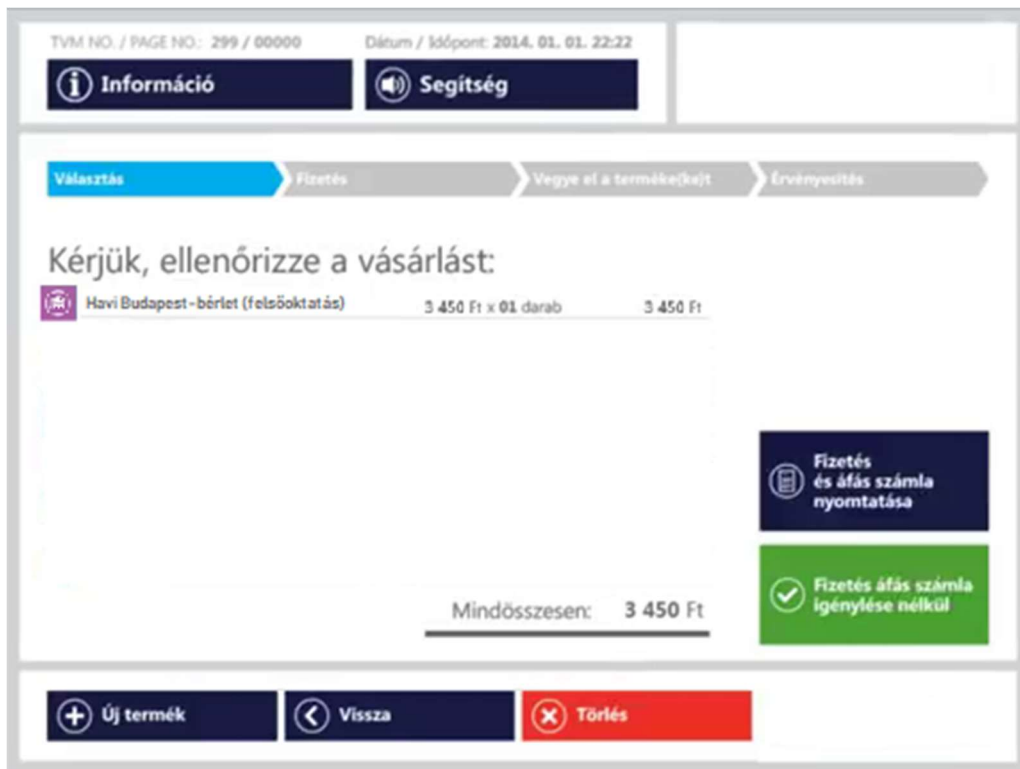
TVM NO. / PAGE NO.: 299 / 00000

Dátum / Időpont: 2014. 01. 01. 22:22

Információ

Segítség

Választás

Fizetés

Vegye el a terméke(ke)t

Érvényesítés

Kérjük, ellenőrizze a vásárlást:

Havi Budapest-bérlet (felsőoktatás)

3 450 Ft x 01 darab

3 450 Ft

Fizetés és áfás számla nyomtatása

Fizetés áfás számla igénylése nélkül

Mindösszesen: 3 450 Ft

Új termék

Vissza

Törlés